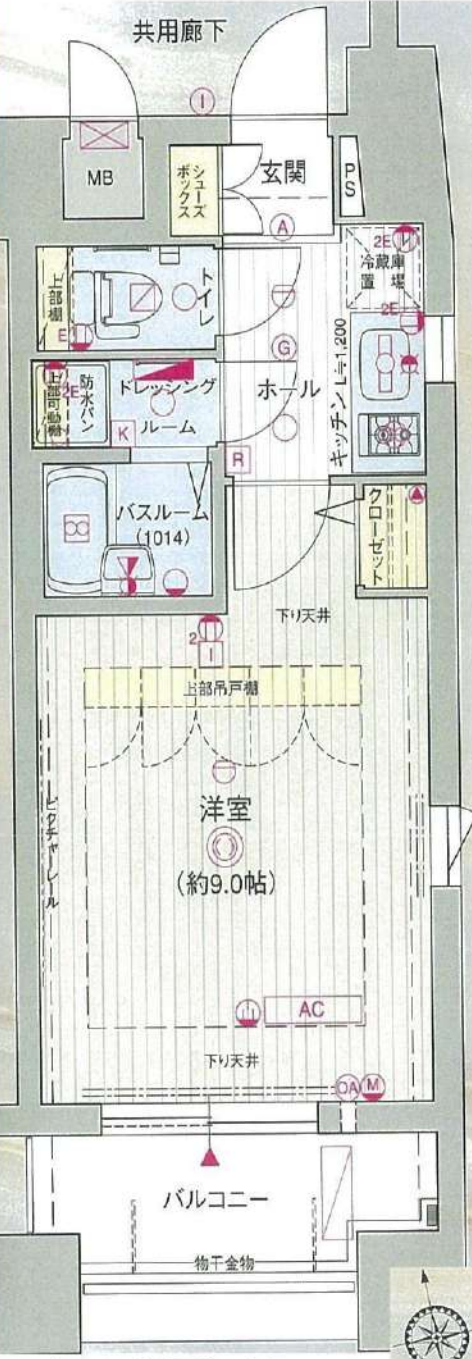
共用廊下

I

MB

シューズボックス

玄関

PS

A

2E

冷蔵庫置場

2E

上部棚

トイレ

E

G

キッチン L≒1,200

上部吊戸棚

2E

防水パン

ドレッシングルーム

ホール

K

R

バスルーム (1014)

クローゼット

下り天井

2

I

上部吊戸棚

洋室 (約9.0帖)

ピクチャーレール

AC

下り天井

OA

M

バルコニー

物干金物